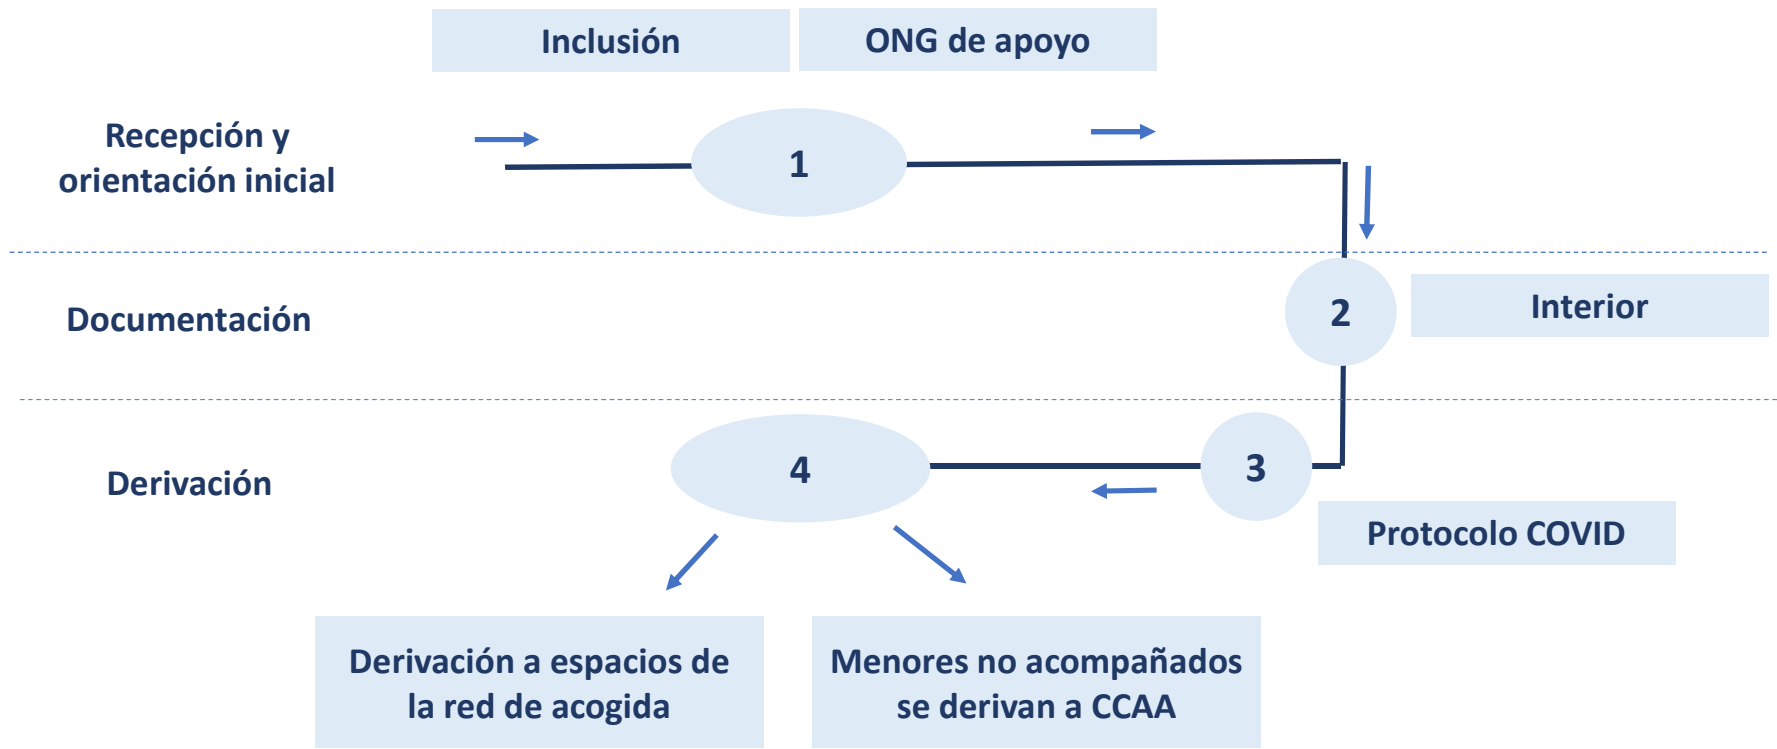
Inclusión

ONG de apoyo

Recepción y orientación inicial

1

Documentación

2

Interior

Derivación

4

3

Protocolo COVID

Derivación a espacios de la red de acogida

Menores no acompañados se derivan a CCAA